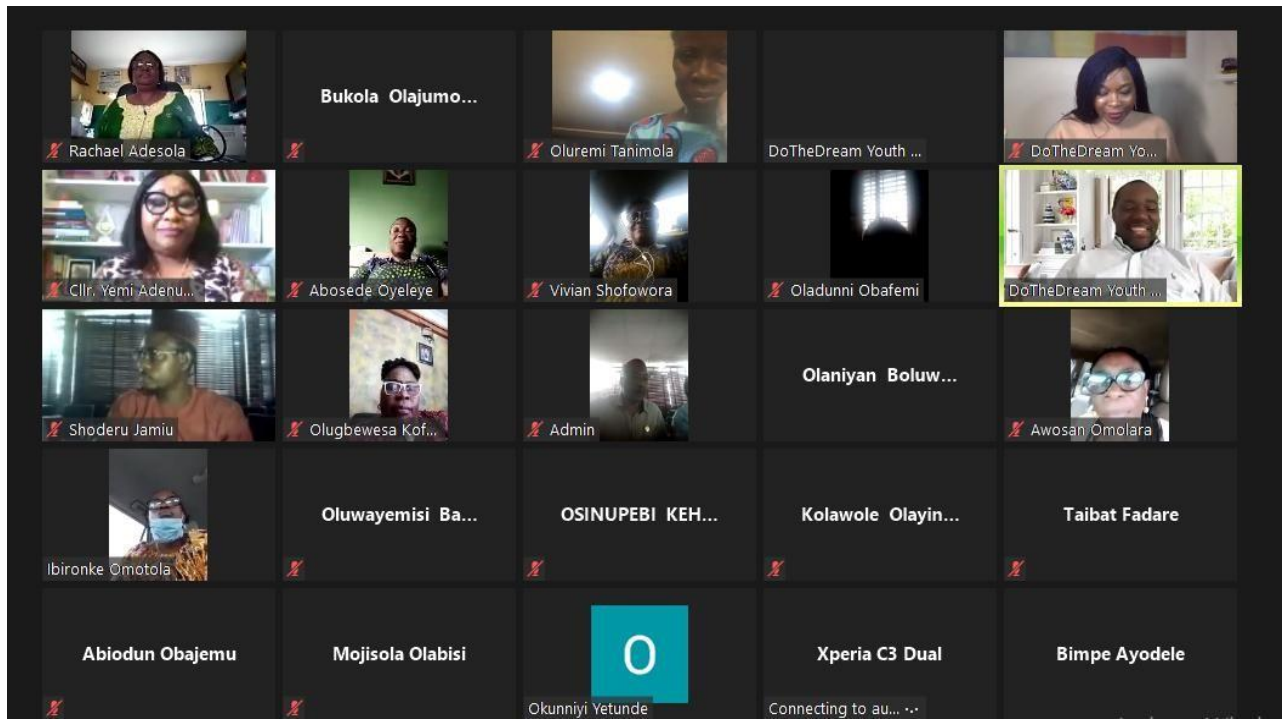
Rachael Adesola

Bukola Olajumo...

Oluremi Tanimola

DoTheDream Youth ...

DoTheDream Yo...

Cllr. Yemi Adenu...

Abosede Oyeleye

Vivian Shofowora

Oladunni Obafemi

DoTheDream Youth ...

Shoderu Jamiu

Olugbewesa Kof...

Admin

Olaniyan Boluw...

Awosan Omolara

Ibironke Omotola

Oluwayemisi Ba...

OSINUPEBI KEH...

Kolawole Olayin...

Taibat Fadare

Abiodun Obajemu

Mojisola Olabisi

O

Okunniyi Yetunde

Xperia C3 Dual

Connecting to au...

Bimpe Ayodele